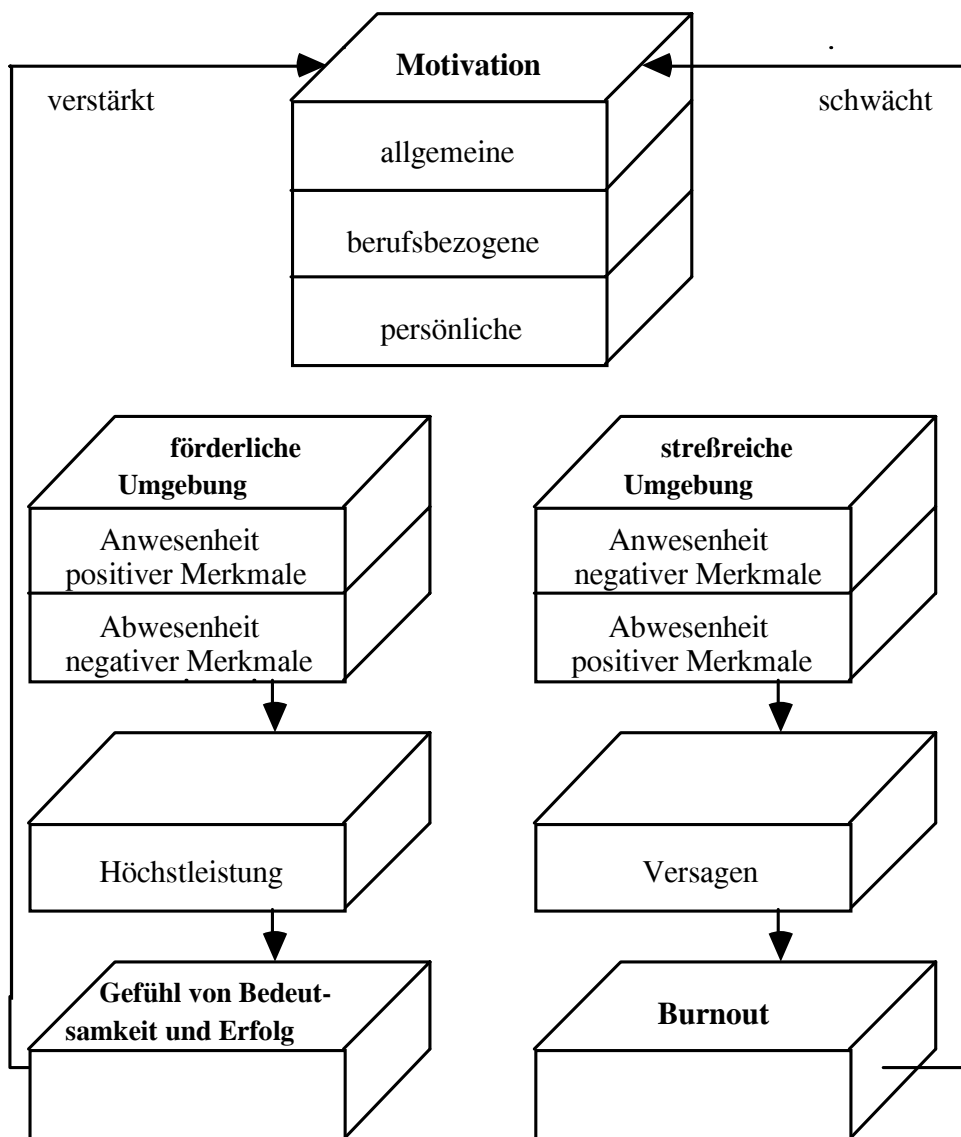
Motivation

verstärkt

schwächt

allgemeine

berufsbezogene

persönliche

förderliche Umgebung

Anwesenheit positiver Merkmale

Abwesenheit negativer Merkmale

streßreiche Umgebung

Anwesenheit negativer Merkmale

Abwesenheit positiver Merkmale

Höchstleistung

Versagen

Gefühl von Bedeutsamkeit und Erfolg

Burnout